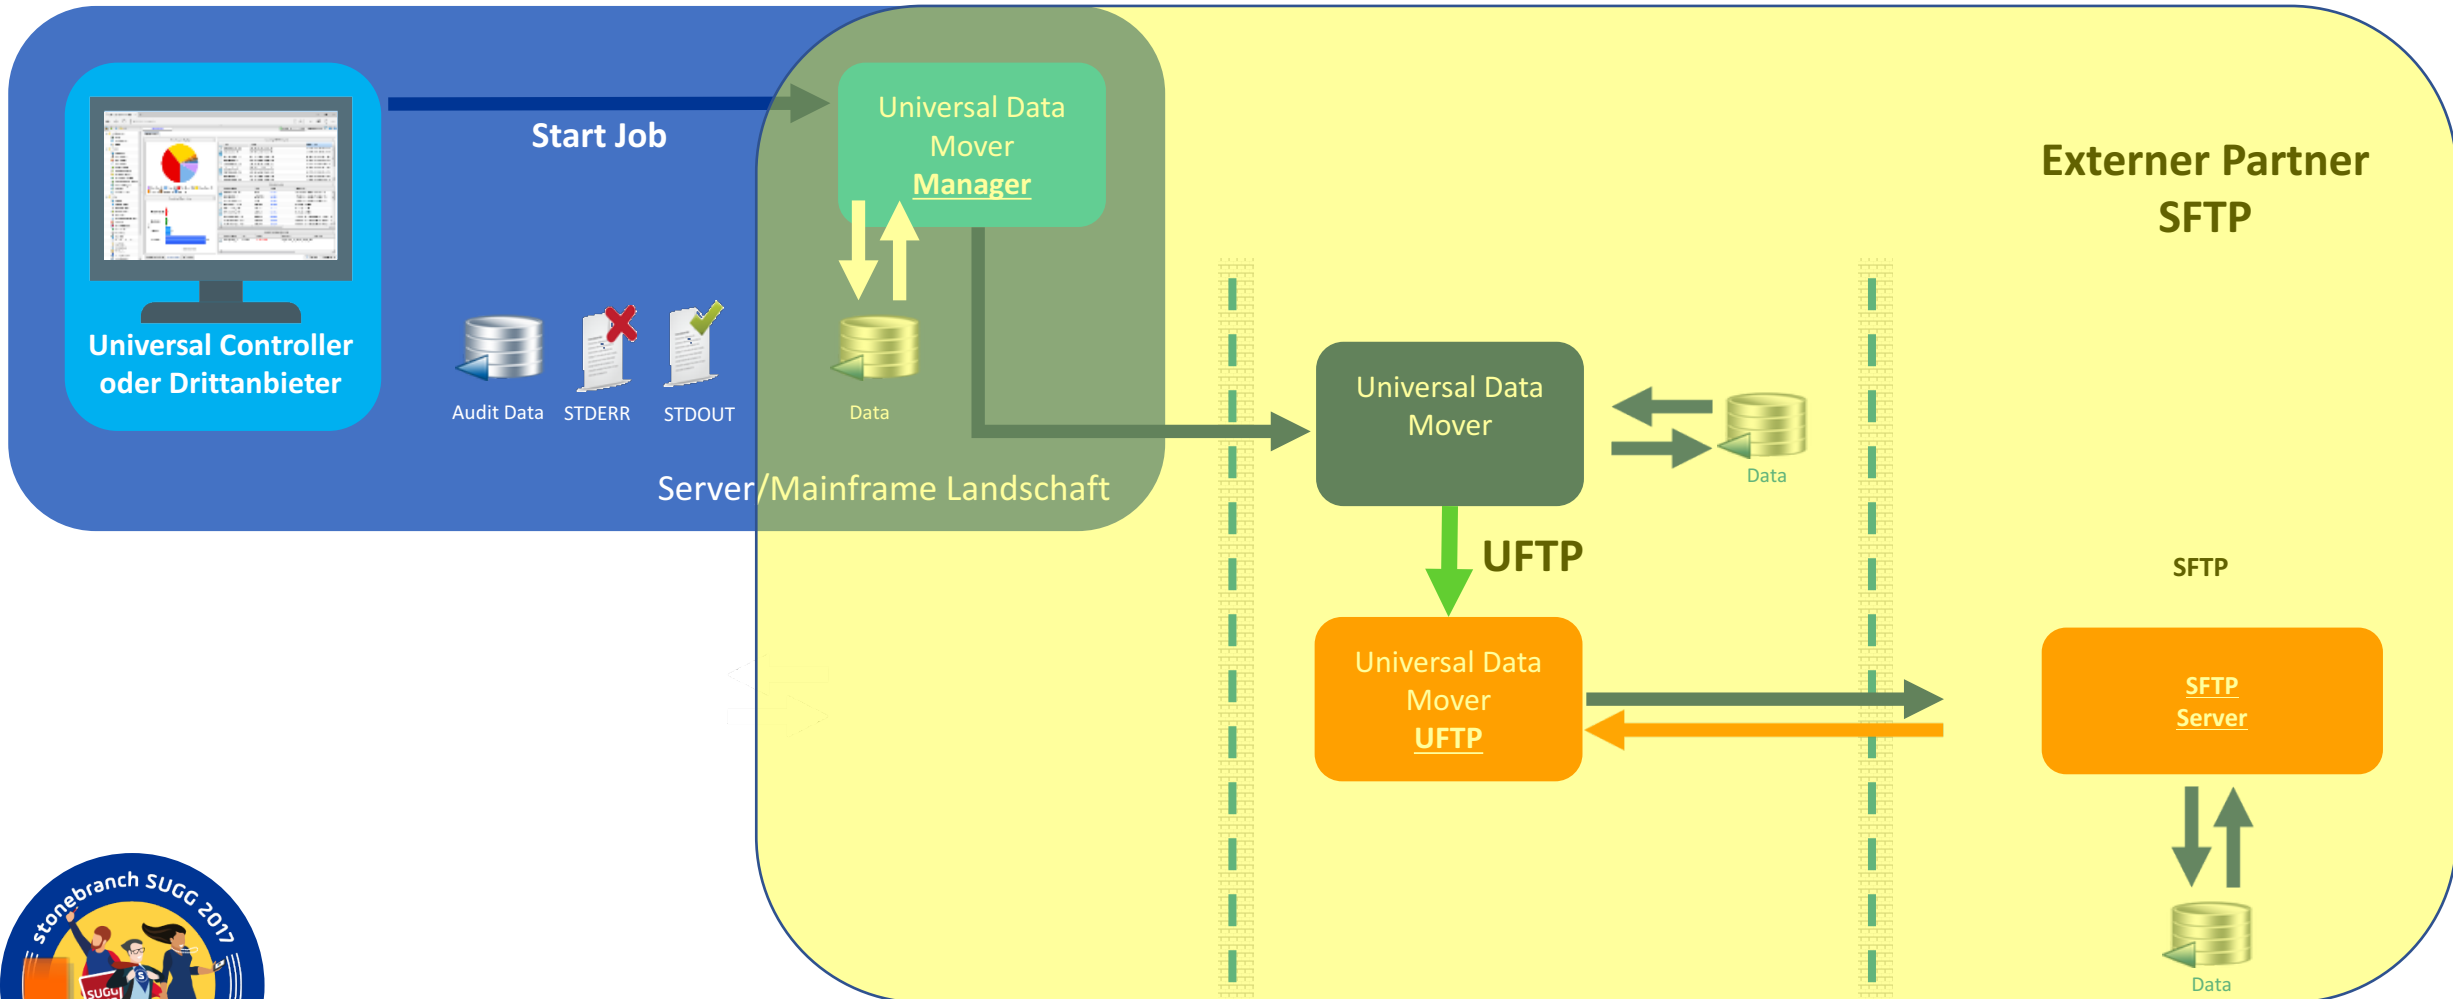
Universal Controller oder Drittanbieter

Start Job

Universal Data Mover Manager

Audit Data STDERR STDOUT

Data

Server/Mainframe Landschaft

Externer Partner SFTP

Universal Data Mover

Data

UFTP

SFTP

Universal Data Mover UFTP

SFTP Server

Data

stonebranch SUGG 2017

SUGG